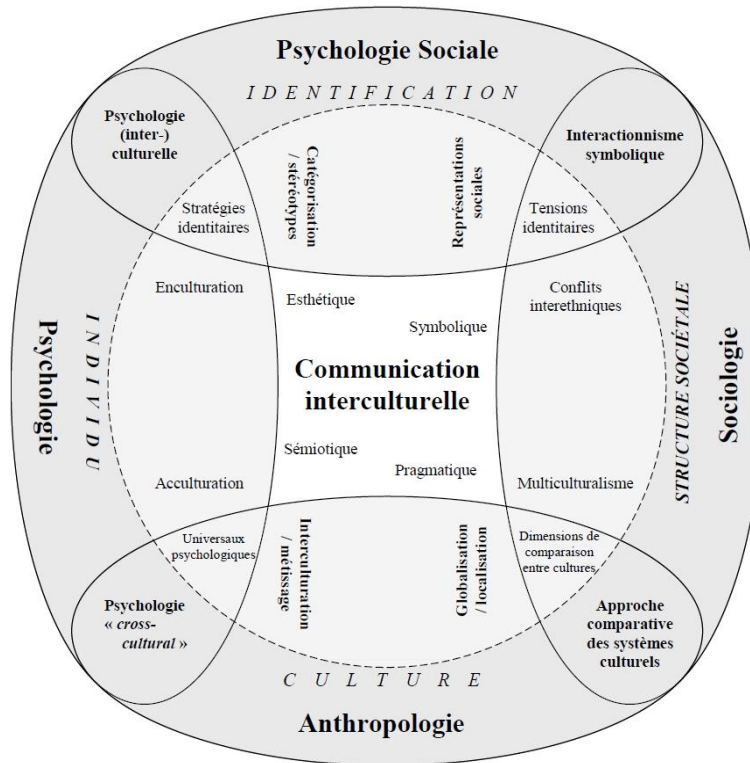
Psychologie Sociale

IDENTIFICATION

Psychologie (inter-) culturelle

Catégorisation / stéréotypes

Représentations sociales

Interactionnisme symbolique

Stratégies identitaires

Tensions identitaires

Enculturation

Esthétique

Conflits interethniques

Symbolique

Psychologie

INDIVIDU

Communication interculturelle

STRUCTURE SOCIÉTALE

Sociologie

Sémiotique

Pragmatique

Acculturation

Multiculturalisme

Universaux psychologiques

Interculturation / métissage

Globalisation / localisation

Dimensions de comparaison entre cultures

Psychologie « cross-cultural »

Approche comparative des systèmes culturels

CULTURE

Anthropologie